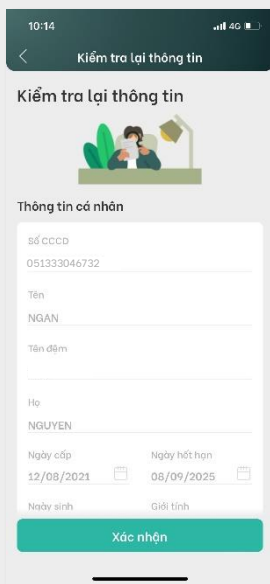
10:14
4G

Kiểm tra lại thông tin

Kiểm tra lại thông tin

Thông tin cá nhân

Số CCCD
051333046732

Tên
NGAN

Tên đệm

Họ
NGUYEN

Ngày cấp
12/08/2021

Ngày hết hạn
08/09/2025

Ngày sinh

Giới tính

Xác nhận